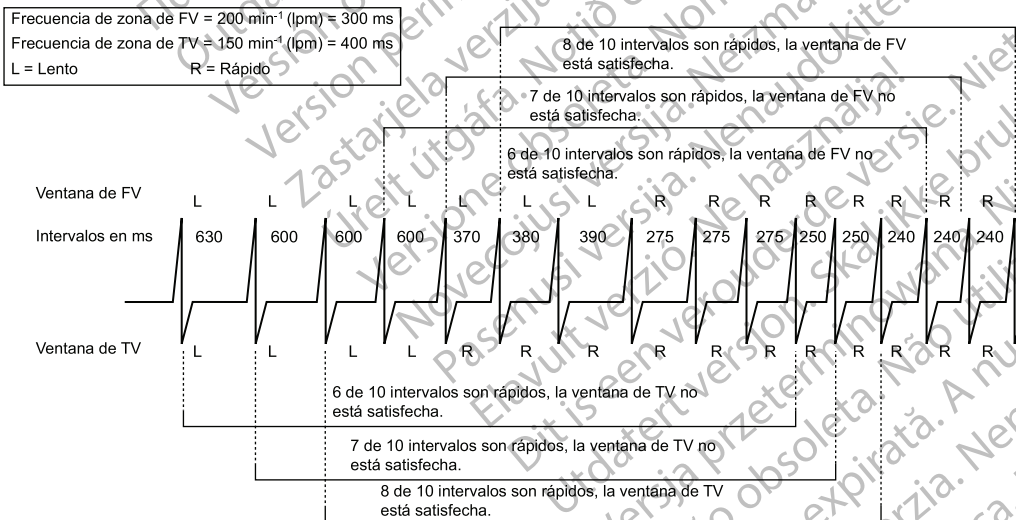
Frecuencia de zona de FV = 200 min$^{-1}$ (lpm) = 300 ms
Frecuencia de zona de TV = 150 min$^{-1}$ (lpm) = 400 ms
L = Lento R = Rápido

8 de 10 intervalos son rápidos, la ventana de FV está satisfecha.

7 de 10 intervalos son rápidos, la ventana de FV no está satisfecha.

6 de 10 intervalos son rápidos, la ventana de FV no está satisfecha.

Ventana de FV L L L L L L L R R R R R R R R

Intervalos en ms 630 600 600 600 370 380 390 275 275 275 250 250 240 240 240

Ventana de TV L L L L R R R R R R R R R R

6 de 10 intervalos son rápidos, la ventana de TV no está satisfecha.

7 de 10 intervalos son rápidos, la ventana de TV no está satisfecha.

8 de 10 intervalos son rápidos, la ventana de TV está satisfecha.